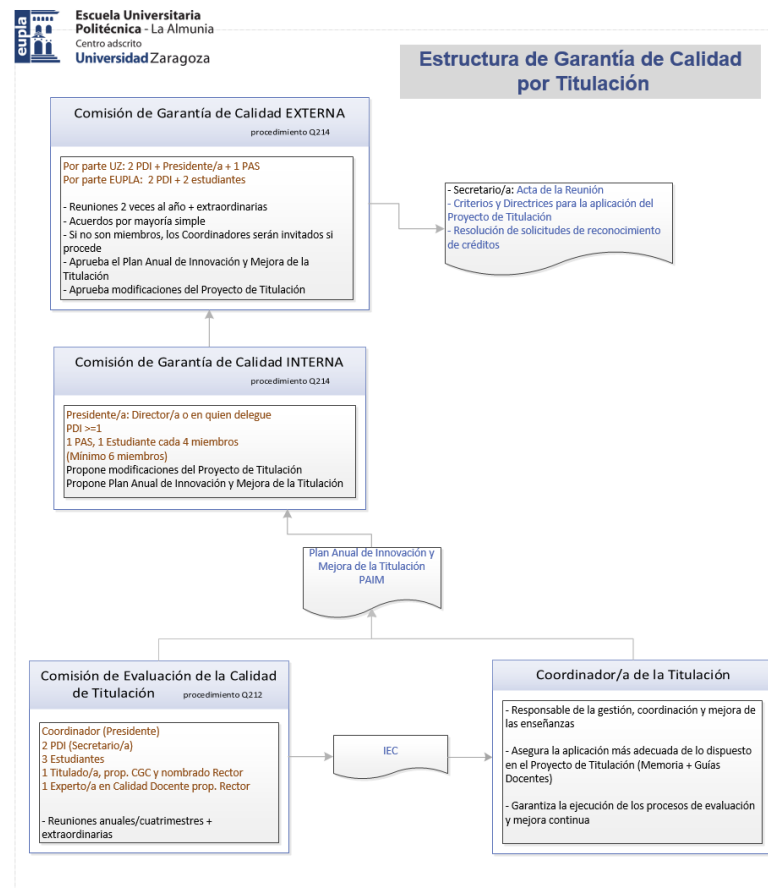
eupla Escuela Universitaria Politécnica - La Almunia
Centro adscrito
Universidad Zaragoza

Estructura de Garantía de Calidad por Titulación

Comisión de Garantía de Calidad EXTERNA
procedimiento Q214

Por parte UZ: 2 PDI + Presidente/a + 1 PAS
Por parte EUPLA: 2 PDI + 2 estudiantes

- Reuniones 2 veces al año + extraordinarias
- Acuerdos por mayoría simple
- Si no son miembros, los Coordinadores serán invitados si procede
- Aprueba el Plan Anual de Innovación y Mejora de la Titulación
- Aprueba modificaciones del Proyecto de Titulación

- Secretario/a: Acta de la Reunión
- Criterios y Directrices para la aplicación del Proyecto de Titulación
- Resolución de solicitudes de reconocimiento de créditos

Comisión de Garantía de Calidad INTERNA
procedimiento Q214

Presidente/a: Director/a o en quien delegue
PDI >=1
1 PAS, 1 Estudiante cada 4 miembros
(Mínimo 6 miembros)
Propone modificaciones del Proyecto de Titulación
Propone Plan Anual de Innovación y Mejora de la Titulación

Plan Anual de Innovación y Mejora de la Titulación
PAIM

Comisión de Evaluación de la Calidad de Titulación
procedimiento Q212

Coordinador (Presidente)
2 PDI (Secretario/a)
3 Estudiantes
1 Titulado/a, prop. CGC y nombrado Rector
1 Experto/a en Calidad Docente prop. Rector

- Reuniones anuales/cuatrimestres + extraordinarias

IEC

Coordinador/a de la Titulación

- Responsable de la gestión, coordinación y mejora de las enseñanzas

- Asegura la aplicación más adecuada de lo dispuesto en el Proyecto de Titulación (Memoria + Guías Docentes)

- Garantiza la ejecución de los procesos de evaluación y mejora continua